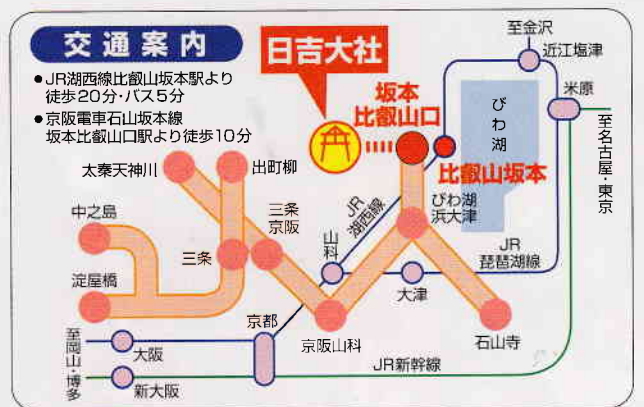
交通案内

●JR湖西線比叡山坂本駅より徒歩20分・バス5分

●京阪電車石山坂本線 坂本比叡山口駅より徒歩10分

日吉大社

坂本比叡山口

比叡山坂本

至金沢

近江塩津

米原

至名古屋・東京

びわ湖

びわ湖浜大津

JR琵琶湖線

JR湖西線

太秦天神川

出町柳

中之島

三条京阪

三条

山科

淀屋橋

大津

京都

石山寺

至岡山・博多

大阪

京阪山科

JR新幹線

新大阪